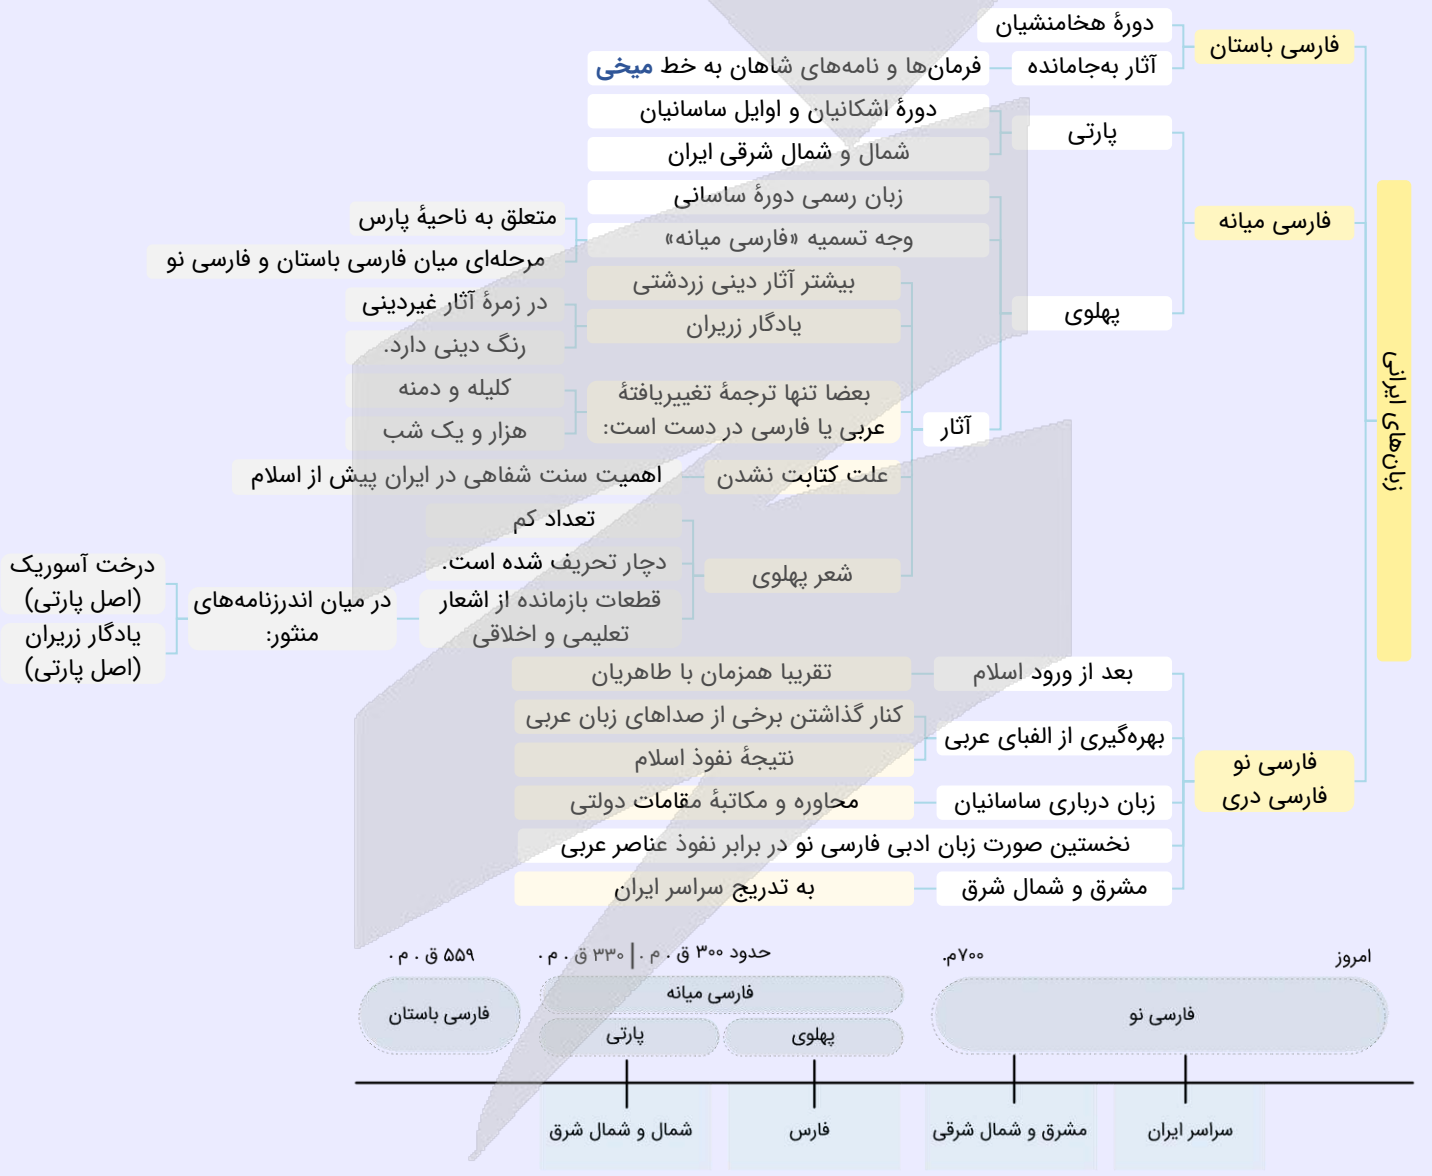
زبان‌های ایرانی

فارسی باستان
دورهٔ هخامنشیان
آثار به‌جامانده
فرمان‌ها و نامه‌های شاهان به خط میخی

فارسی میانه
پارتی
دورهٔ اشکانیان و اوایل ساسانیان
شمال و شمال شرقی ایران
پهلوی
زبان رسمی دورهٔ ساسانی
وجه تسمیه «فارسی میانه»
متعلق به ناحیهٔ پارس
مرحله‌ای میان فارسی باستان و فارسی نو
آثار
بیشتر آثار دینی زردشتی
یادگار زریران
در زمرهٔ آثار غیردینی
رنگ دینی دارد.
بعضا تنها ترجمهٔ تغییریافتهٔ عربی یا فارسی در دست است:
کلیله و دمنه
هزار و یک شب
علت کتابت نشدن
اهمیت سنت شفاهی در ایران پیش از اسلام
شعر پهلوی
تعداد کم
دچار تحریف شده است.
قطعات بازمانده از اشعار تعلیمی و اخلاقی
در میان اندرزنامه‌های منثور:
درخت آسوریک (اصل پارتی)
یادگار زریران (اصل پارتی)

فارسی نو
فارسی دری
بعد از ورود اسلام
تقریبا همزمان با طاهریان
بهره‌گیری از الفبای عربی
کنار گذاشتن برخی از صداهای زبان عربی
نتیجهٔ نفوذ اسلام
زبان درباری ساسانیان
محاوره و مکاتبهٔ مقامات دولتی
نخستین صورت زبان ادبی فارسی نو در برابر نفوذ عناصر عربی
مشرق و شمال شرق
به تدریج سراسر ایران

۵۵۹ ق . م .
حدود ۳۰۰ ق . م . | ۳۳۰ ق . م .
۷۰۰م.
امروز
فارسی باستان
فارسی میانه
پارتی
پهلوی
فارسی نو
شمال و شمال شرق
فارس
مشرق و شمال شرقی
سراسر ایران